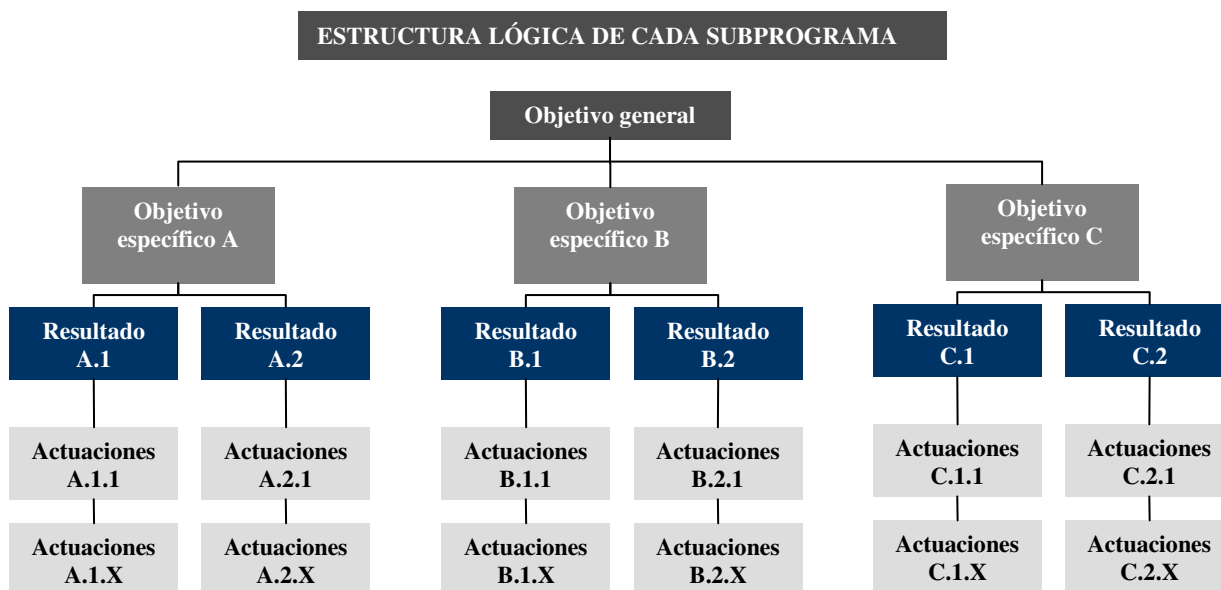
ESTRUCTURA LÓGICA DE CADA SUBPROGRAMA

Objetivo general

Objetivo específico A

Resultado A.1

Actuaciones A.1.1

Actuaciones A.1.X

Resultado A.2

Actuaciones A.2.1

Actuaciones A.2.X

Objetivo específico B

Resultado B.1

Actuaciones B.1.1

Actuaciones B.1.X

Resultado B.2

Actuaciones B.2.1

Actuaciones B.2.X

Objetivo específico C

Resultado C.1

Actuaciones C.1.1

Actuaciones C.1.X

Resultado C.2

Actuaciones C.2.1

Actuaciones C.2.X